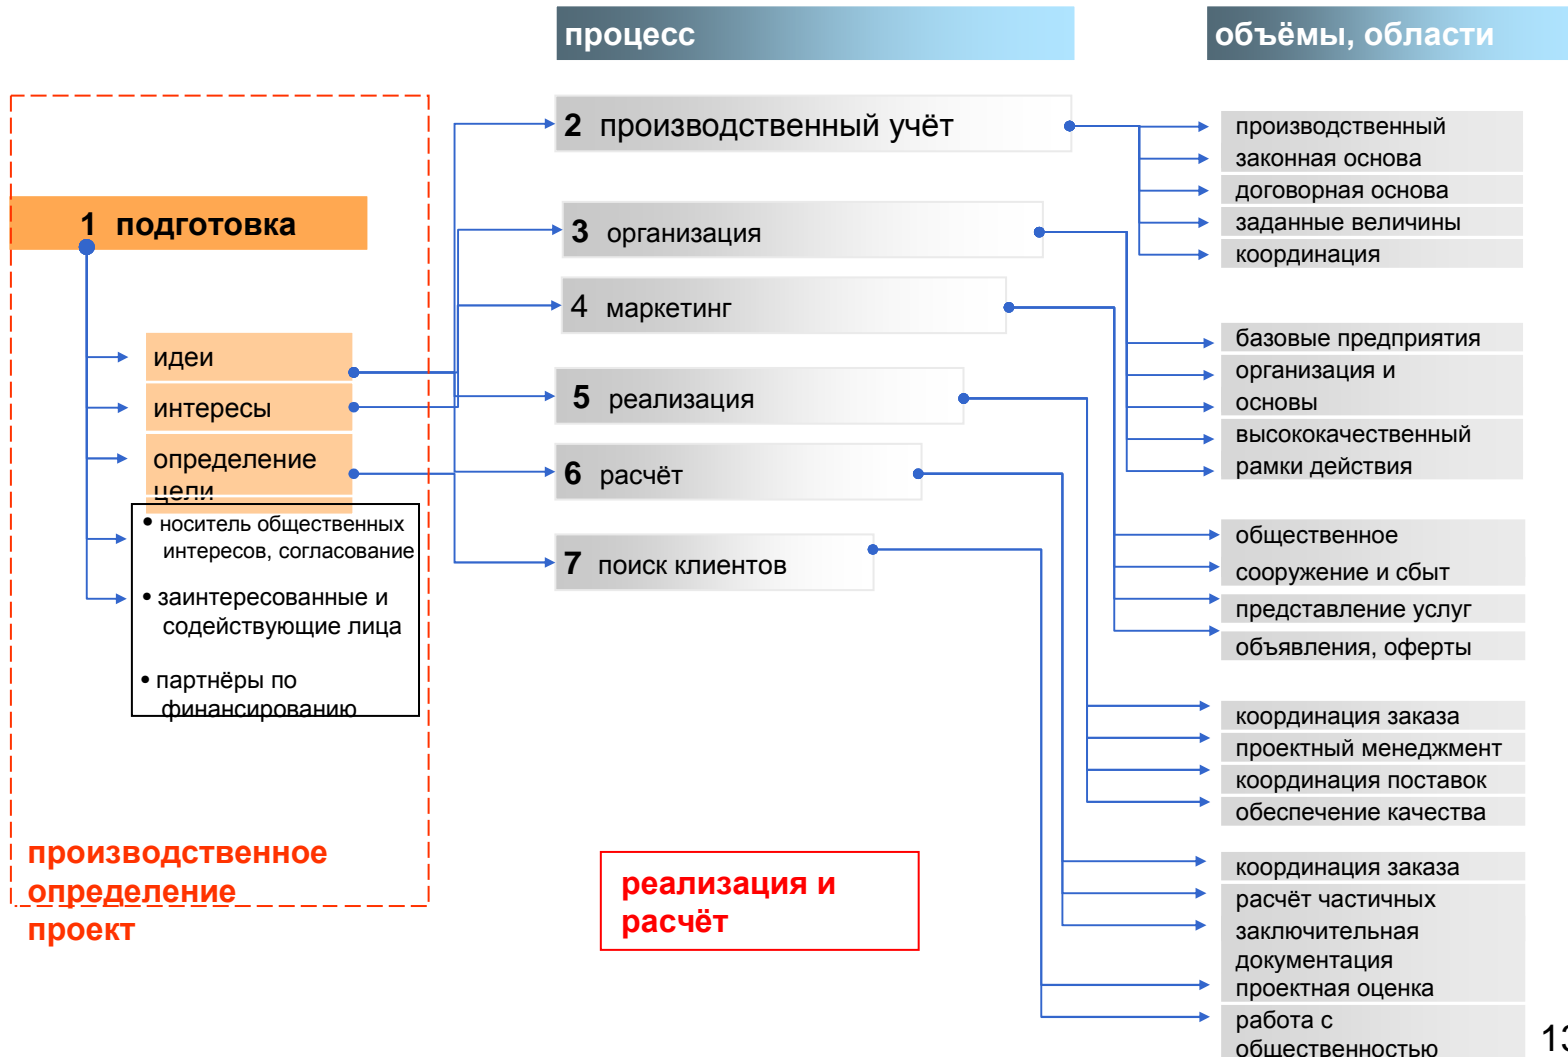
процесс

объёмы, области

1 подготовка

идеи

интересы

определение цели

• носитель общественных интересов, согласование

• заинтересованные и содействующие лица

• партнёры по финансированию

производственное определение проект

2 производственный учёт

3 организация

4 маркетинг

5 реализация

6 расчёт

7 поиск клиентов

реализация и расчёт

производственный

законная основа

договорная основа

заданные величины

координация

базовые предприятия

организация и основы

высококачественный

рамки действия

общественное

сооружение и сбыт

представление услуг

объявления, оферты

координация заказа

проектный менеджмент

координация поставок

обеспечение качества

координация заказа

расчёт частичных

заключительная документация

проектная оценка

работа с общественностью

13